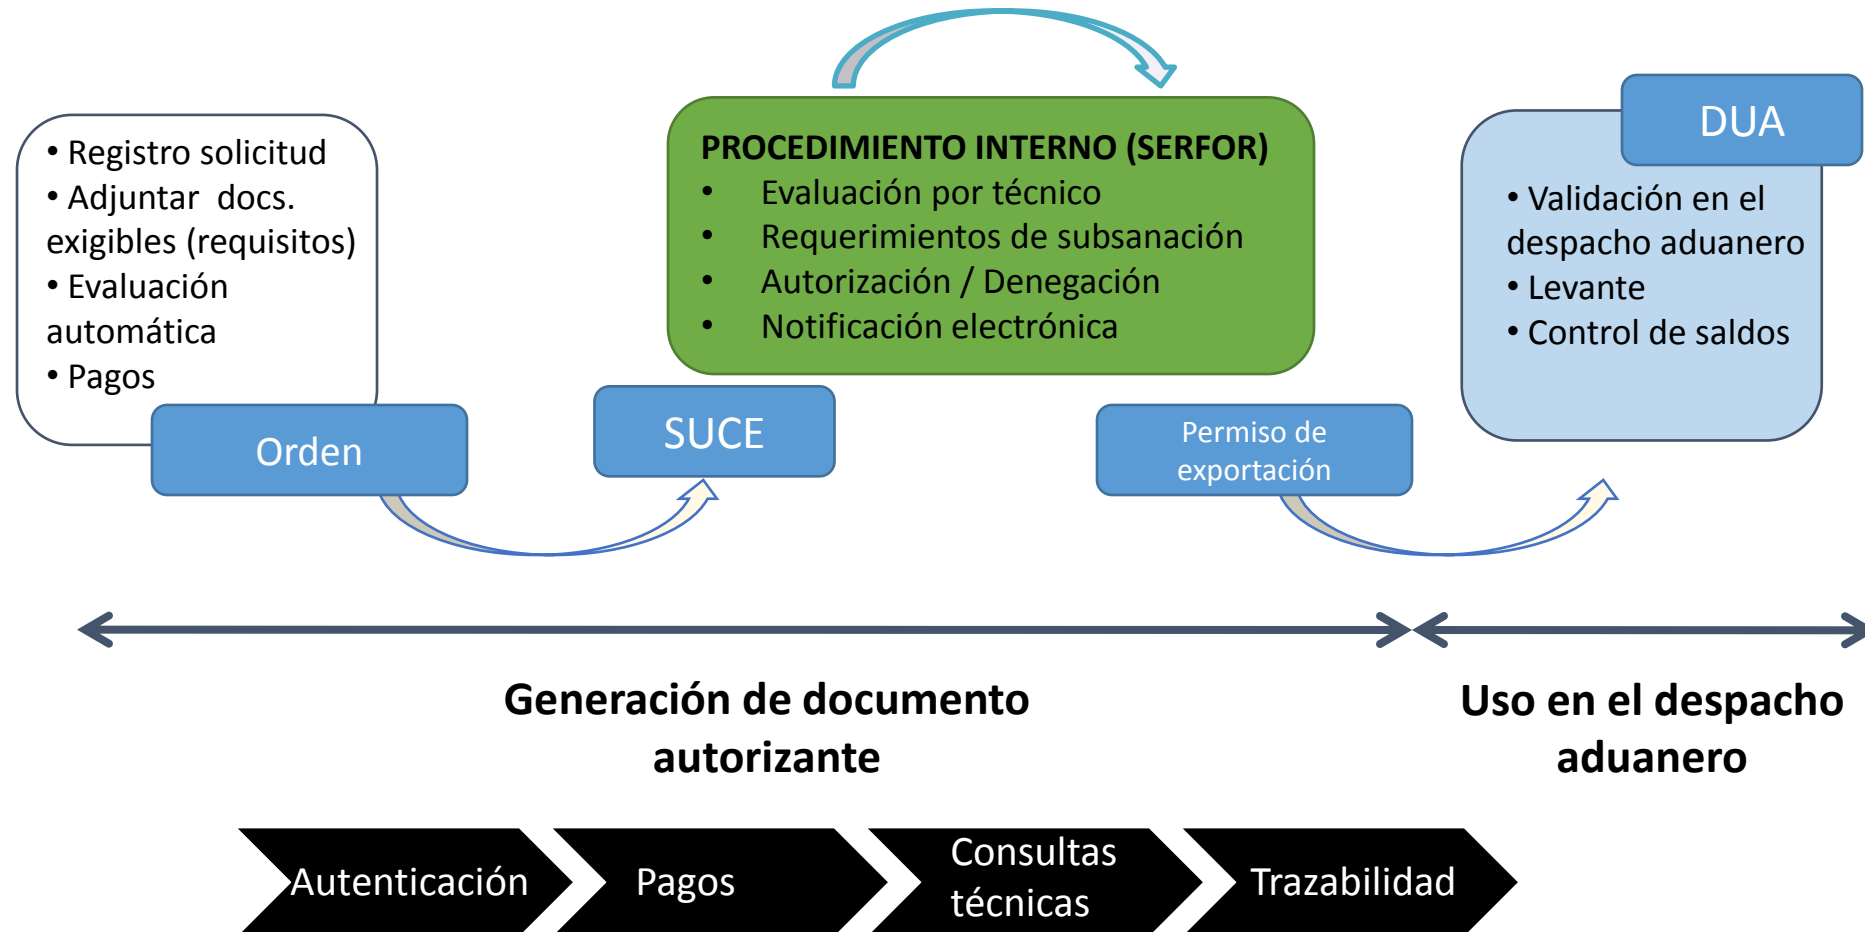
• Registro solicitud
• Adjuntar docs. exigibles (requisitos)
• Evaluación automática
• Pagos

Orden

SUCE

PROCEDIMIENTO INTERNO (SERFOR)
• Evaluación por técnico
• Requerimientos de subsanación
• Autorización / Denegación
• Notificación electrónica

Permiso de exportación

DUA
• Validación en el despacho aduanero
• Levante
• Control de saldos

Generación de documento autorizante

Uso en el despacho aduanero

Autenticación
Pagos
Consultas técnicas
Trazabilidad